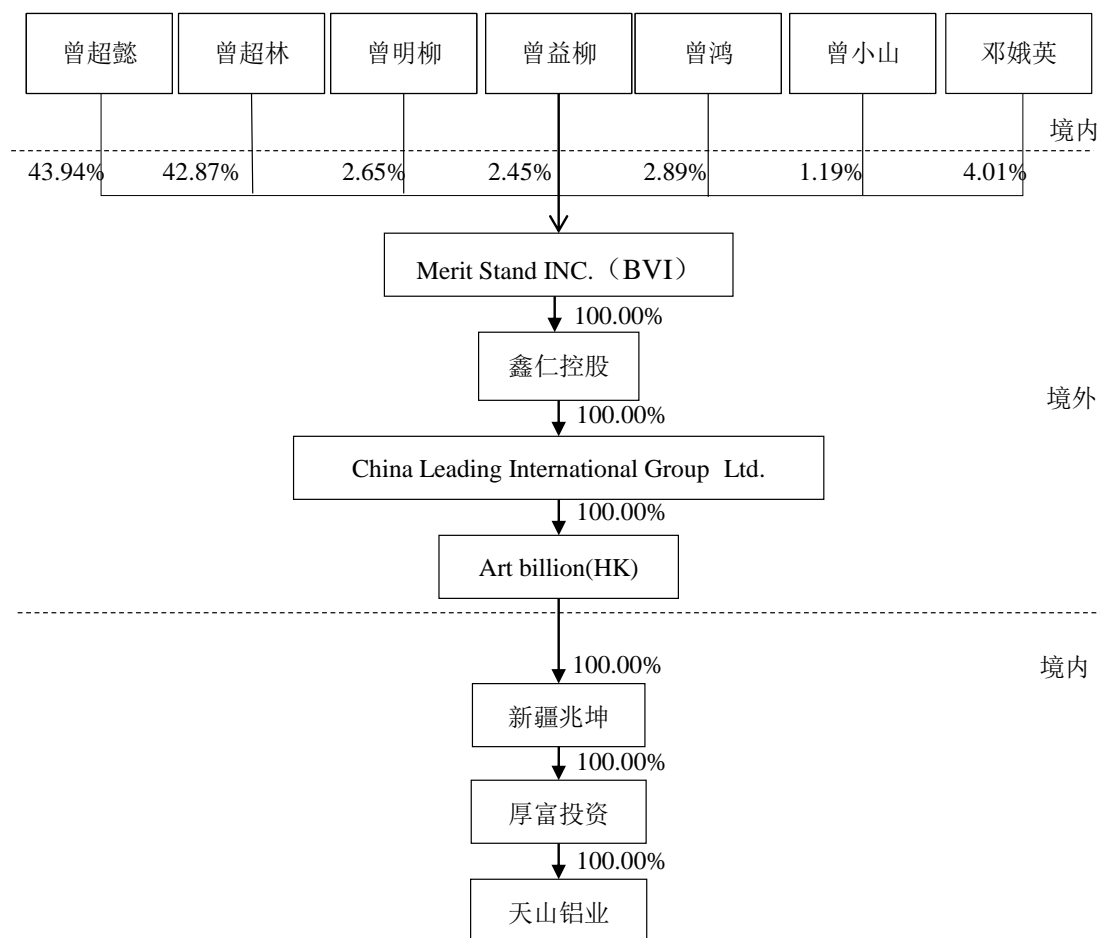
曾超懿 曾超林 曾明柳 曾益柳 曾鸿 曾小山 邓娥英

境内

43.94% 42.87% 2.65% 2.45% 2.89% 1.19% 4.01%

Merit Stand INC.（BVI）

100.00%

鑫仁控股

境外

100.00%

China Leading International Group Ltd.

100.00%

Art billion(HK)

100.00%

境内

新疆兆坤

100.00%

厚富投资

100.00%

天山铝业